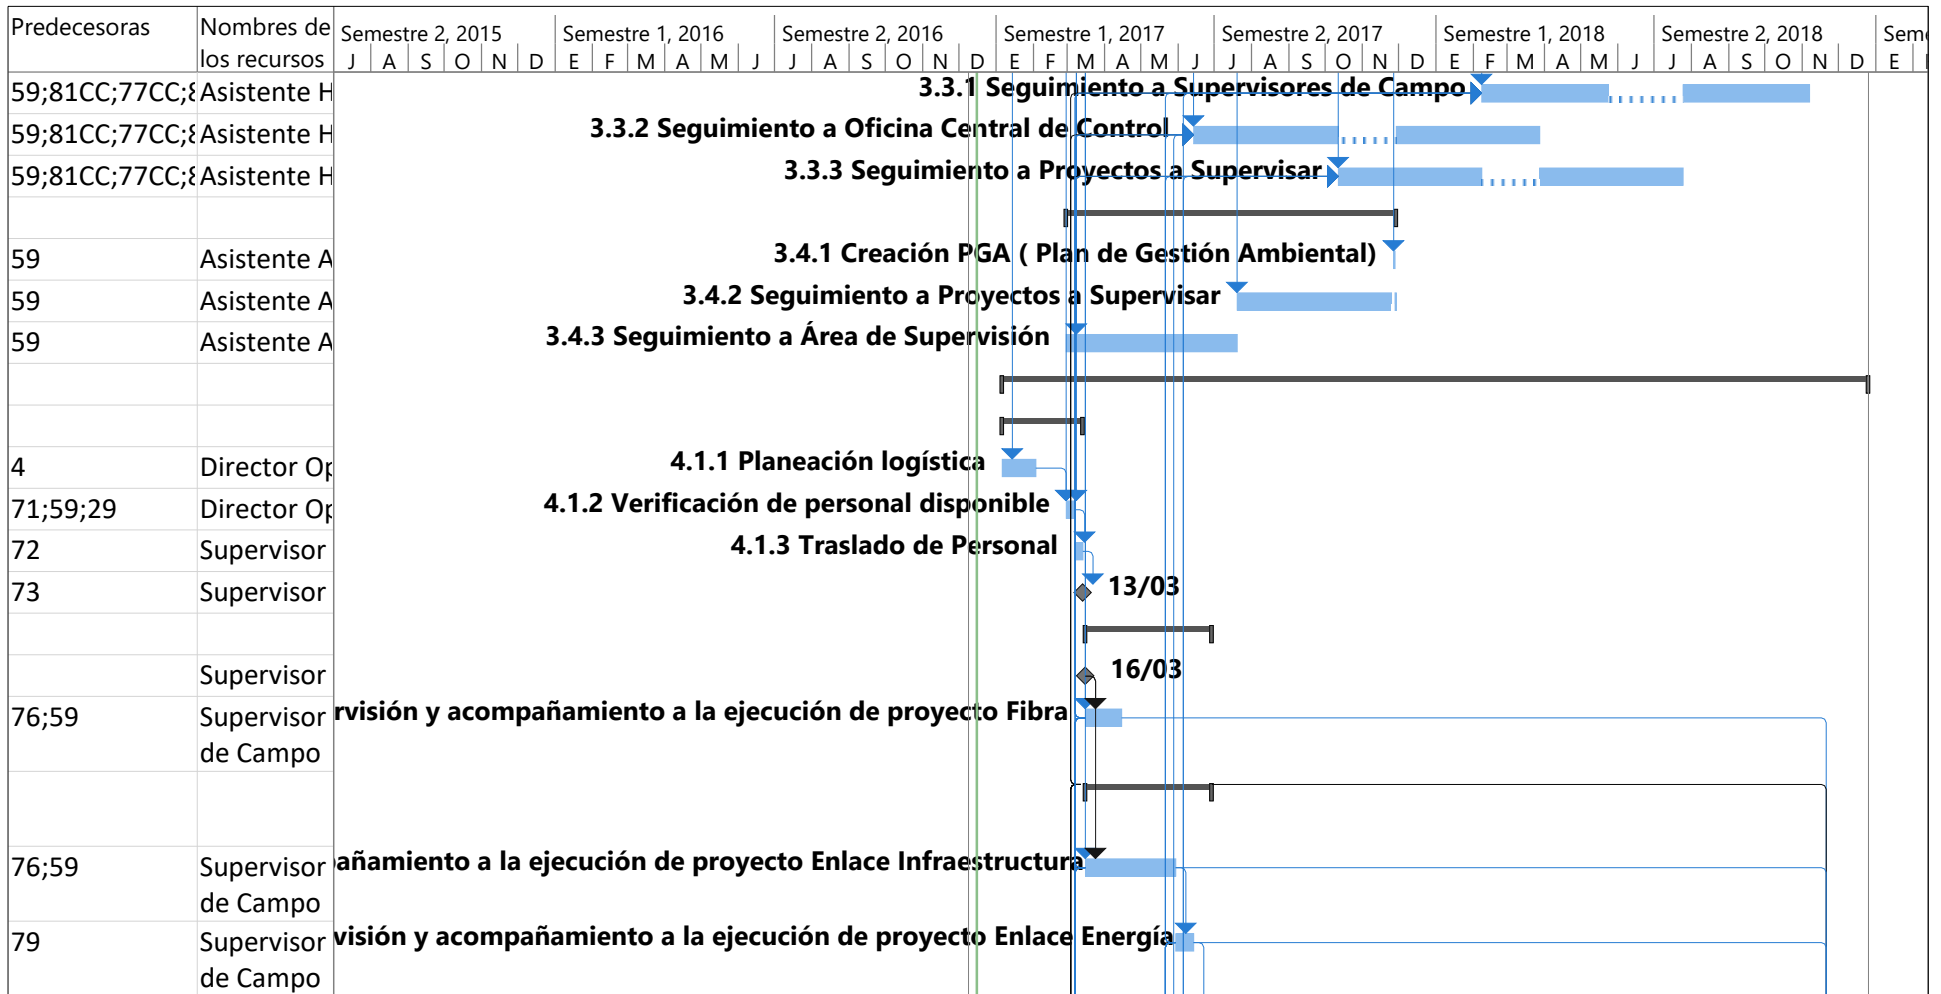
| Predecesoras | Nombres de los recursos |
|---|---|
| 59;81CC;77CC;8 | Asistente H |
| 59;81CC;77CC;8 | Asistente H |
| 59;81CC;77CC;8 | Asistente H |
| | |
| 59 | Asistente A |
| 59 | Asistente A |
| 59 | Asistente A |
| | |
| | |
| 4 | Director Op |
| 71;59;29 | Director Op |
| 72 | Supervisor |
| 73 | Supervisor |
| | |
| | Supervisor |
| 76;59 | Supervisor de Campo |
| | |
| 76;59 | Supervisor de Campo |
| 79 | Supervisor de Campo |

Semestre 2, 2015 J A S O N D
Semestre 1, 2016 E F M A M J
Semestre 2, 2016 J A S O N D
Semestre 1, 2017 E F M A M J
Semestre 2, 2017 J A S O N D
Semestre 1, 2018 E F M A M J
Semestre 2, 2018 J A S O N D
Seme E

3.3.1 Seguimiento a Supervisores de Campo
3.3.2 Seguimiento a Oficina Central de Control
3.3.3 Seguimiento a Proyectos a Supervisar
3.4.1 Creación PGA ( Plan de Gestión Ambiental)
3.4.2 Seguimiento a Proyectos a Supervisar
3.4.3 Seguimiento a Área de Supervisión
4.1.1 Planeación logística
4.1.2 Verificación de personal disponible
4.1.3 Traslado de Personal
13/03
16/03
rvisión y acompañamiento a la ejecución de proyecto Fibra
añamiento a la ejecución de proyecto Enlace Infraestructura
visión y acompañamiento a la ejecución de proyecto Enlace Energía